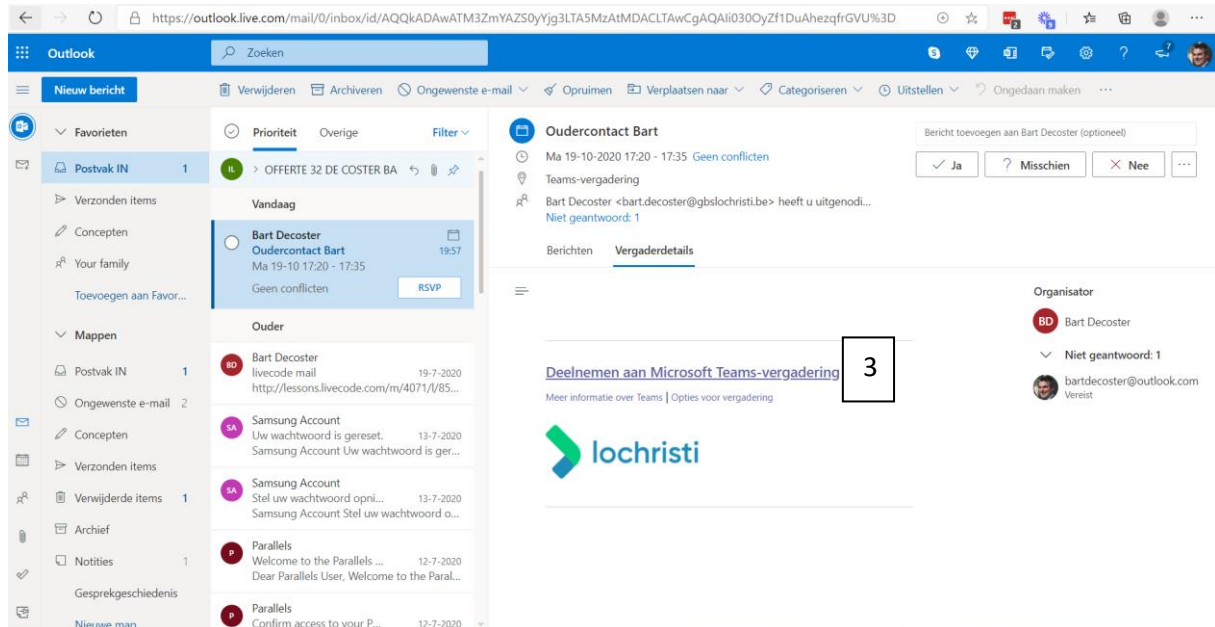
https://outlook.live.com/mail/0/inbox/id/AQQkADAwATM3ZmYAZS0yYjg3LTA5MzAtMDACLTAwCgAQAIi030OyZf1DuAhezqfrGVU%3D

Outlook
Zoeken

Nieuw bericht
Verwijderen Archiveren Ongewenste e-mail Opruimen Verplaatsen naar Categoriseren Uitstellen Ongedaan maken ···

Favorieten
Postvak IN 1
Verzonden items
Concepten
Your family
Toevoegen aan Favor...

Mappen
Postvak IN 1
Ongewenste e-mail 2
Concepten
Verzonden items
Verwijderde items 1
Archief
Notities 1
Gesprekgeschiedenis
Nieuwe map

Prioriteit Overige Filter

IL > OFFERTE 32 DE COSTER BA

Vandaag
Bart Decoster
Oudercontact Bart 19:57
Ma 19-10 17:20 - 17:35
Geen conflicten RSVP

Ouder
BD Bart Decoster
livecode mail 19-7-2020
http://lessons.livecode.com/m/4071/l/85...

SA Samsung Account
Uw wachtwoord is gereset. 13-7-2020
Samsung Account Uw wachtwoord is ger...

SA Samsung Account
Stel uw wachtwoord opni... 13-7-2020
Samsung Account Stel uw wachtwoord o...

P Parallels
Welcome to the Parallels ... 12-7-2020
Dear Parallels User, Welcome to the Paral...

P Parallels
Confirm access to your P... 12-7-2020

Oudercontact Bart
Ma 19-10-2020 17:20 - 17:35 Geen conflicten
Teams-vergadering
Bart Decoster <bart.decoster@gbslochristi.be> heeft u uitgenodi...
Niet geantwoord: 1

Bericht toevoegen aan Bart Decoster (optioneel)
Ja ? Misschien Nee ···

Berichten Vergaderdetails

Deelnemen aan Microsoft Teams-vergadering 3
Meer informatie over Teams | Opties voor vergadering
lochristi

Organisator
BD Bart Decoster
Niet geantwoord: 1
bartdecoster@outlook.com
Vereist